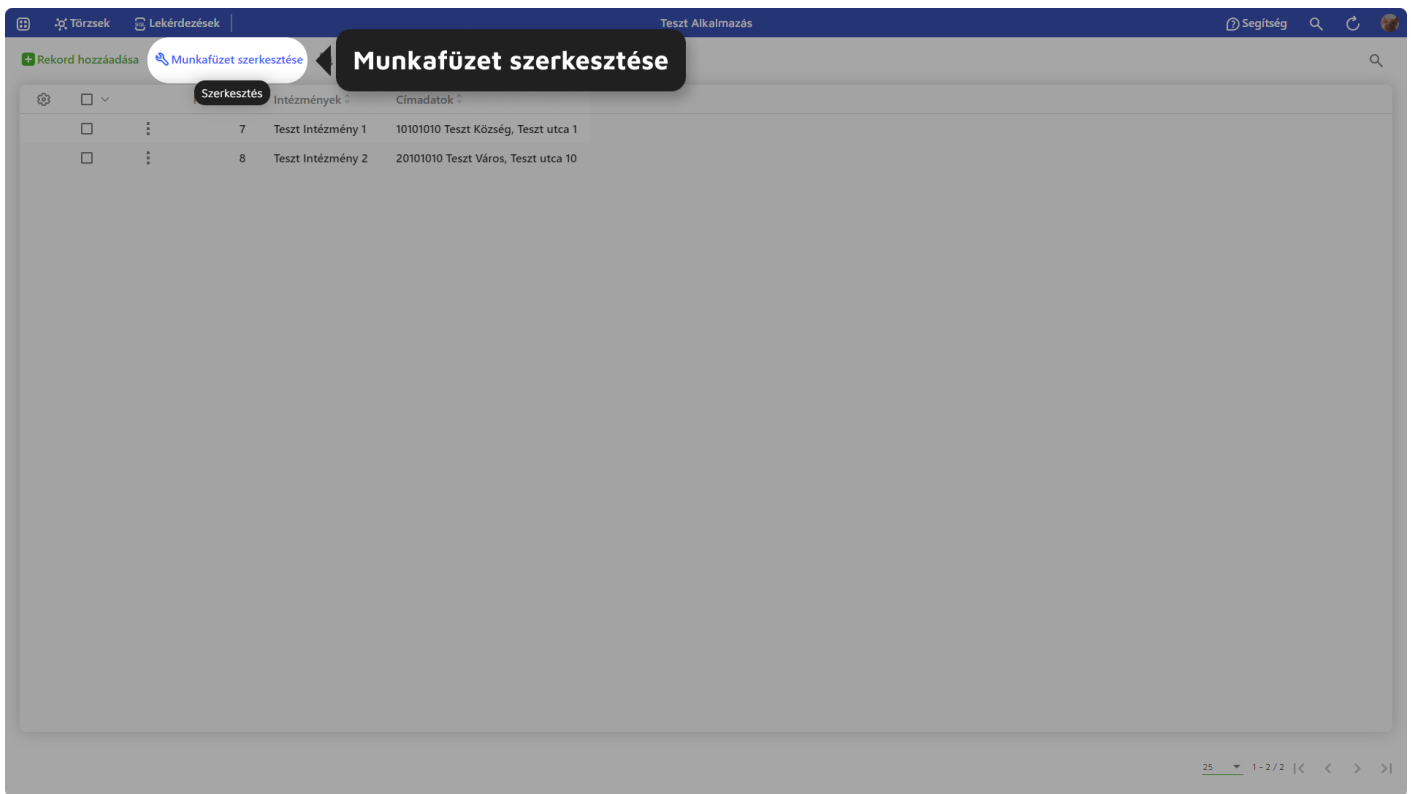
Törzsek Lekérdezések Teszt Alkalmazás Segítség

Rekord hozzáadása Munkafüzet szerkesztése Munkafüzet szerkesztése

Szerkesztés

| | | | | Intézmények | Címadatok |
|---|---|---|---|---|---|
| | ☐ | ⋮ | 7 | Teszt Intézmény 1 | 10101010 Teszt Község, Teszt utca 1 |
| | ☐ | ⋮ | 8 | Teszt Intézmény 2 | 20101010 Teszt Város, Teszt utca 10 |

25 1 - 2 / 2